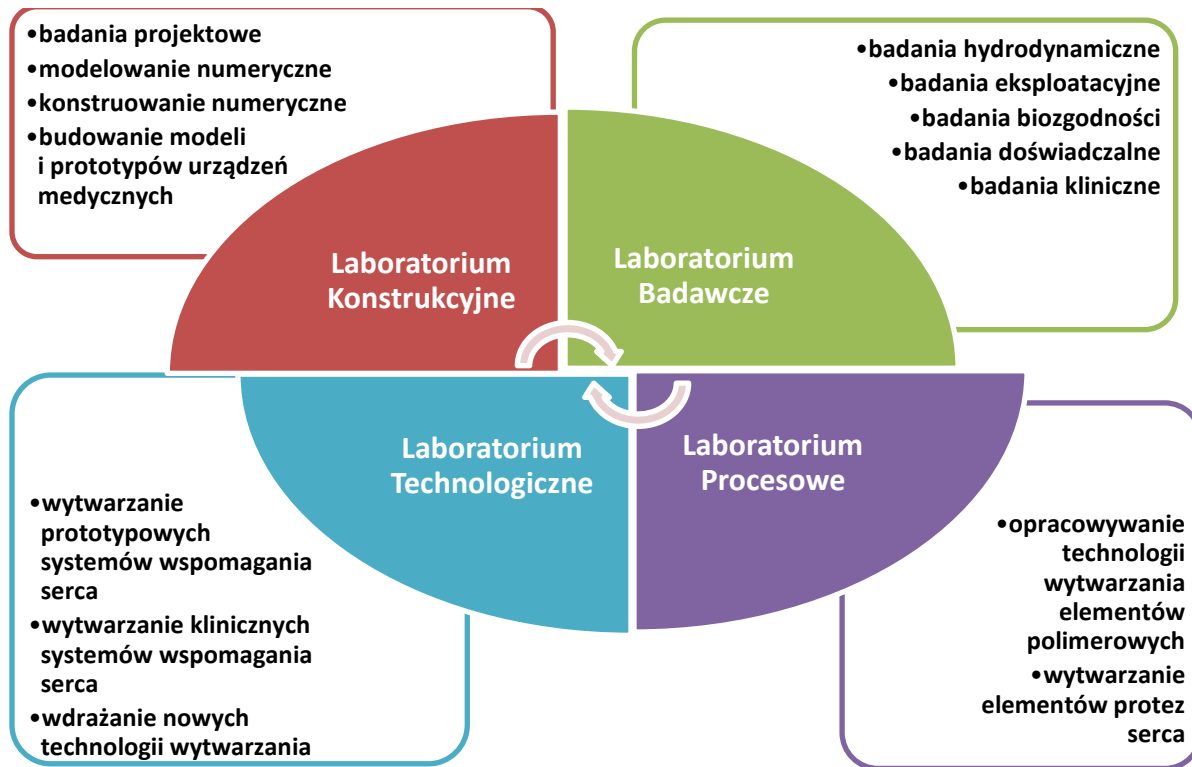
•badania projektowe
•modelowanie numeryczne
•konstruowanie numeryczne
•budowanie modeli i prototypów urządzeń medycznych

•badania hydrodynamiczne
•badania eksploatacyjne
•badania biozgodności
•badania doświadczalne
•badania kliniczne

Laboratorium Konstrukcyjne

Laboratorium Badawcze

Laboratorium Technologiczne

Laboratorium Procesowe

•wytwarzanie prototypowych systemów wspomagania serca
•wytwarzanie klinicznych systemów wspomagania serca
•wdrażanie nowych technologii wytwarzania

•opracowywanie technologii wytwarzania elementów polimerowych
•wytwarzanie elementów protez serca